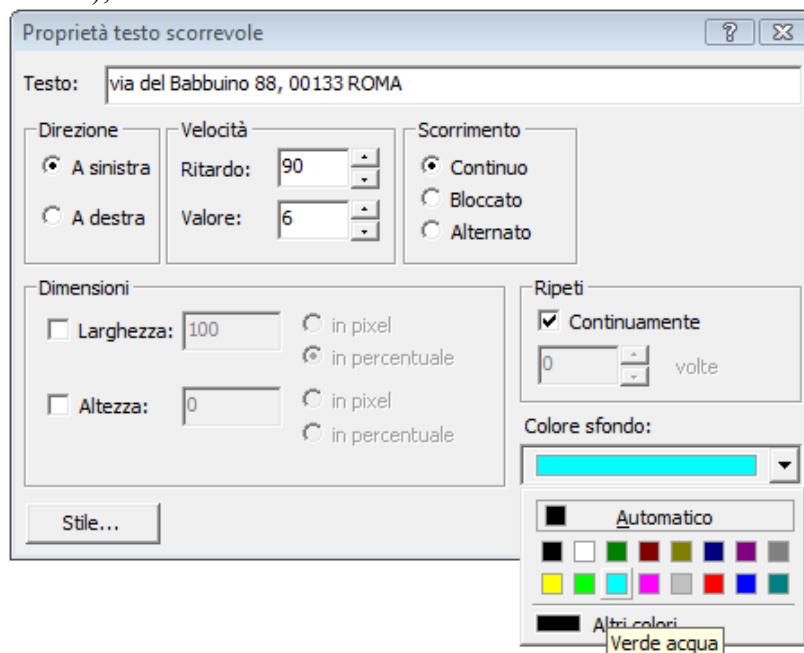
Proprietà testo scorrevole

?

Testo: via del Babbuino 88, 00133 ROMA

Direzione
A sinistra
A destra

Velocità
Ritardo: 90
Valore: 6

Scorrimento
Continuo
Bloccato
Alternato

Dimensioni
Larghezza: 100
in pixel
in percentuale
Altezza: 0
in pixel
in percentuale

Ripeti
Continuamente
0 volte

Colore sfondo:

Stile...

Automatico

Altri colori
Verde acqua